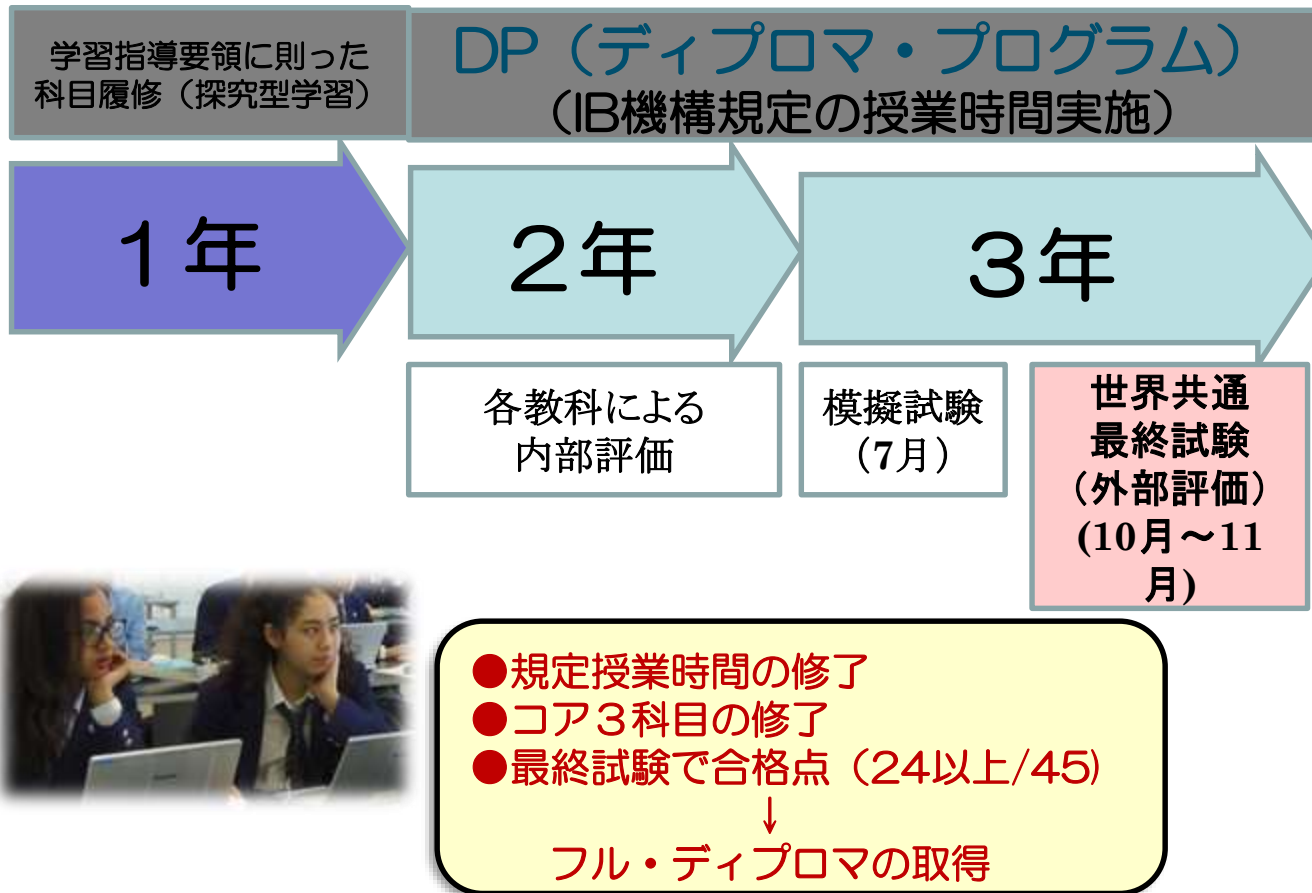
学習指導要領に則った科目履修（探究型学習）

DP（ディプロマ・プログラム）
（IB機構規定の授業時間実施）

１年

２年

３年

各教科による
内部評価

模擬試験
（7月）

世界共通
最終試験
（外部評価）
(10月～11月)

●規定授業時間の修了
●コア３科目の修了
●最終試験で合格点（24以上/45）
↓
フル・ディプロマの取得